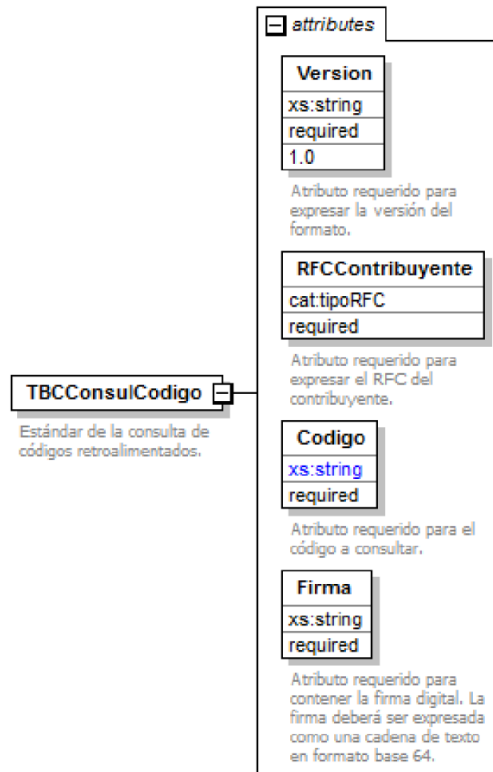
attributes

Version
xs:string
required
1.0

Atributo requerido para expresar la versión del formato.

RFCContribuyente
cat:tipoRFC
required

Atributo requerido para expresar el RFC del contribuyente.

TBCConsulCodigo

Estándar de la consulta de códigos retroalimentados.

Codigo
xs:string
required

Atributo requerido para el código a consultar.

Firma
xs:string
required

Atributo requerido para contener la firma digital. La firma deberá ser expresada como una cadena de texto en formato base 64.